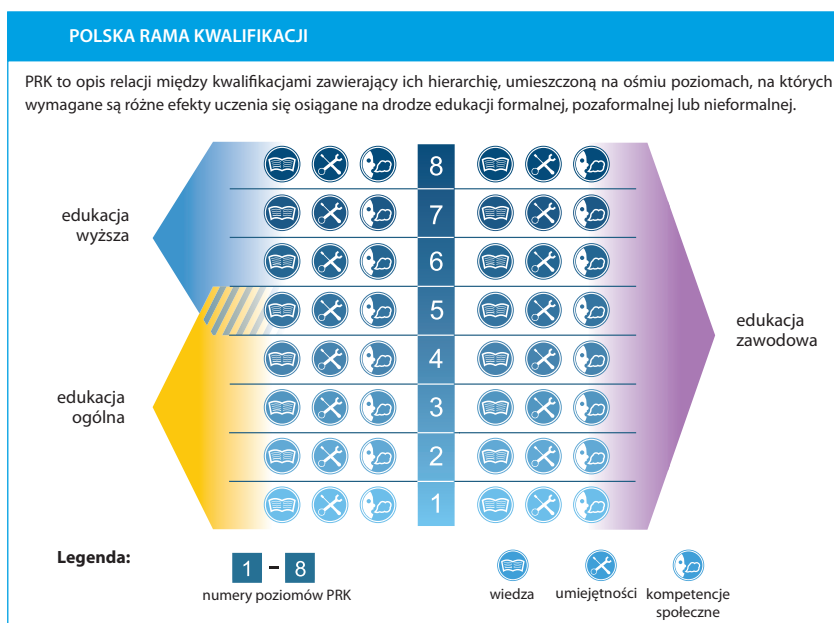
POLSKA RAMA KWALIFIKACJI

PRK to opis relacji między kwalifikacjami zawierający ich hierarchię, umieszczoną na ośmiu poziomach, na których wymagane są różne efekty uczenia się osiągane na drodze edukacji formalnej, pozaformalnej lub nieformalnej.

edukacja wyższa

edukacja ogólna

8
7
6
5
4
3
2
1

edukacja zawodowa

Legenda:

1 - 8
numery poziomów PRK

wiedza

umiejętności

kompetencje społeczne